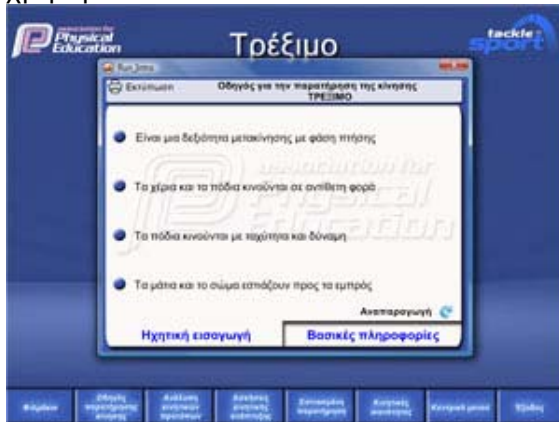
association for Physical Education

Τρέξιμο

tackle sport

Run_Intro

Εκτύπωση

Οδηγός για την παρατήρηση της κίνησης ΤΡΕΞΙΜΟ

Είναι μια δεξιότητα μετακίνησης με φάση πτήσης

Τα χέρια και τα πόδια κινούνται σε αντίθετη φορά

Τα πόδια κινούνται με ταχύτητα και δύναμη

Τα μάτια και το σώμα εστιάζουν προς τα εμπρός

Αναπαραγωγή

Ηχητική εισαγωγή

Βασικές πληροφορίες

Φάρμα

Οδηγός παρατήρησης κίνησης

Ανάλυση κίνησης τρεξίματος

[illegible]

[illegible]

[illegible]

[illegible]

Έξοδος